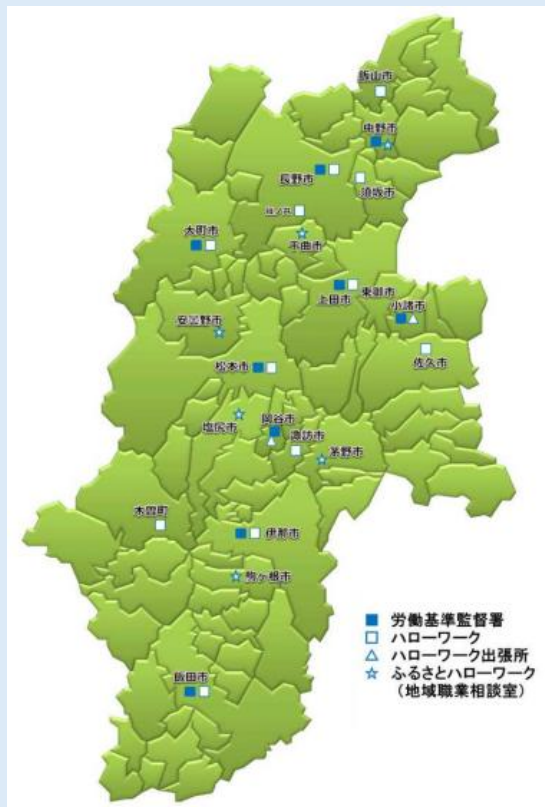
飯山市
中野市
長野市
須坂市
篠ノ井
千曲市
大町市
上田市
東御市
小諸市
安曇野市
佐久市
松本市
岡谷市
塩尻市
諏訪市
茅野市
木曽町
伊那市
駒ヶ根市
飯田市

■ 労働基準監督署
□ ハローワーク
△ ハローワーク出張所
☆ ふるさとハローワーク （地域職業相談室）